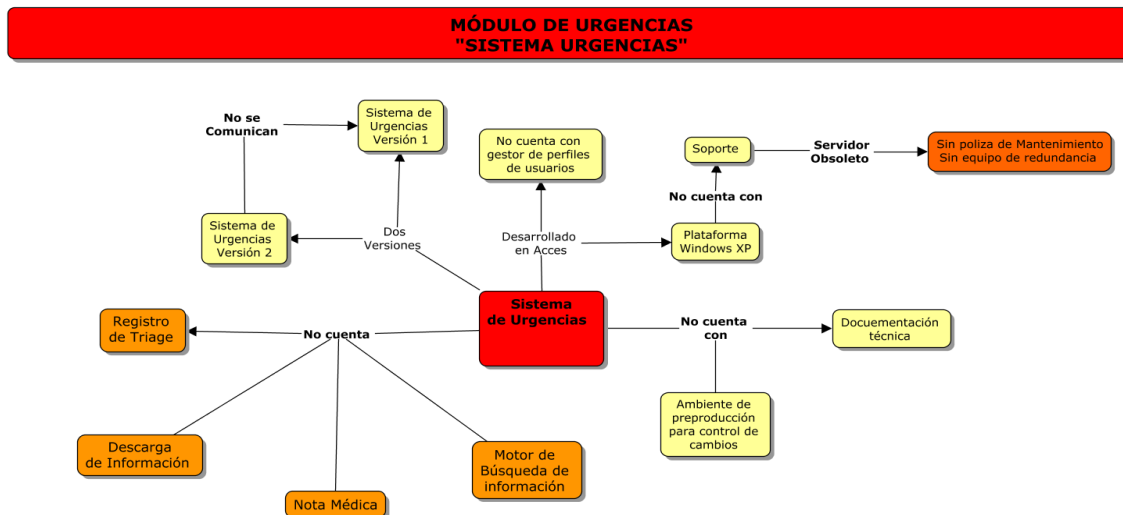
MÓDULO DE URGENCIAS
"SISTEMA URGENCIAS"

No se Comunican

Sistema de Urgencias Versión 1

No cuenta con gestor de perfiles de usuarios

Soporte

Servidor Obsoleto

Sin poliza de Mantenimiento Sin equipo de redundancia

No cuenta con

Sistema de Urgencias Versión 2

Dos Versiones

Desarrollado en Acces

Plataforma Windows XP

Registro de Triage

No cuenta

Sistema de Urgencias

No cuenta con

Docuementación técnica

Ambiente de preproducción para control de cambios

Descarga de Información

Motor de Búsqueda de información

Nota Médica